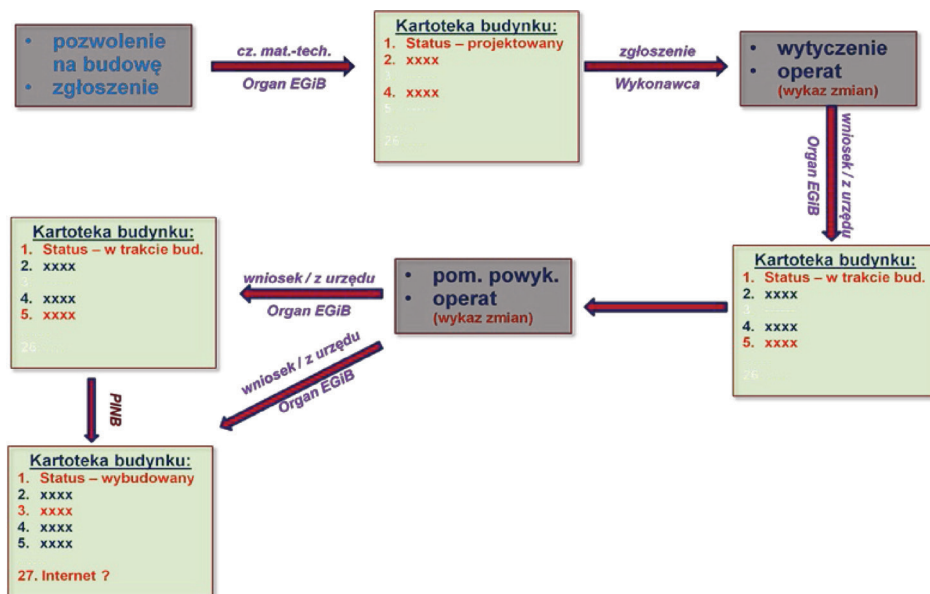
• pozwolenie na budowę
• zgłoszenie

cz. mat.-tech.
Organ EGiB

Kartoteka budynku:
1. Status – projektowany
2. xxxx
3. .....
4. xxxx
5. .....
26. .....

zgłoszenie
Wykonawca

• wytyczenie
• operat
(wykaz zmian)

wniosek / z urzędu
Organ EGiB

Kartoteka budynku:
1. Status – w trakcie bud.
2. xxxx
3. .....
4. xxxx
5. xxxx
26. .....

• pom. powyk.
• operat
(wykaz zmian)

wniosek / z urzędu
Organ EGiB

Kartoteka budynku:
1. Status – w trakcie bud.
2. xxxx
3. .....
4. xxxx
5. xxxx
26. .....

wniosek / z urzędu
Organ EGiB

PINB

Kartoteka budynku:
1. Status – wybudowany
2. xxxx
3. xxxx
4. xxxx
5. xxxx

27. Internet ?